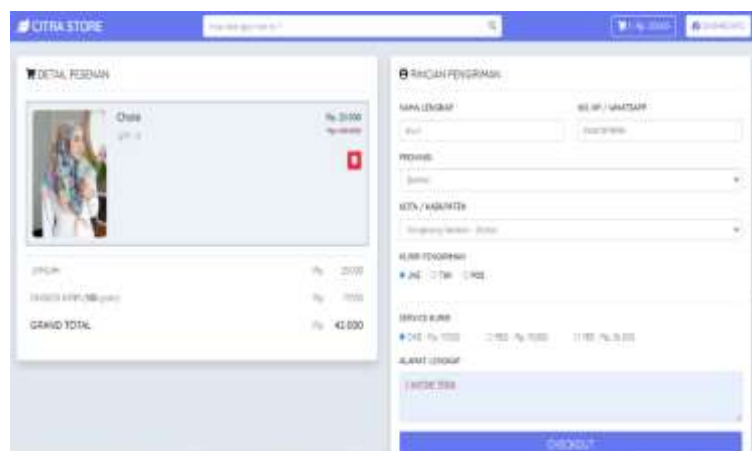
CITRA STORE

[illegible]

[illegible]

DETAIL PESANAN

Chelsie

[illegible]

Rp. 35.000

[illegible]

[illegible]

Rp. 35.000

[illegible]

Rp. 7000

GRAND TOTAL

Rp. 42.000

RINCIAN PENGIRIMAN

NAMA LENGKAP

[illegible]

NO. HP / WHATSAPP

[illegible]

PROVINSI

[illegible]

KOTA / KABUPATEN

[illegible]

KURIR PENGIRIMAN

JNE TIKI POS

SERVICE KURIR

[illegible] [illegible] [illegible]

ALAMAT LENGKAP

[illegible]

CHECKOUT